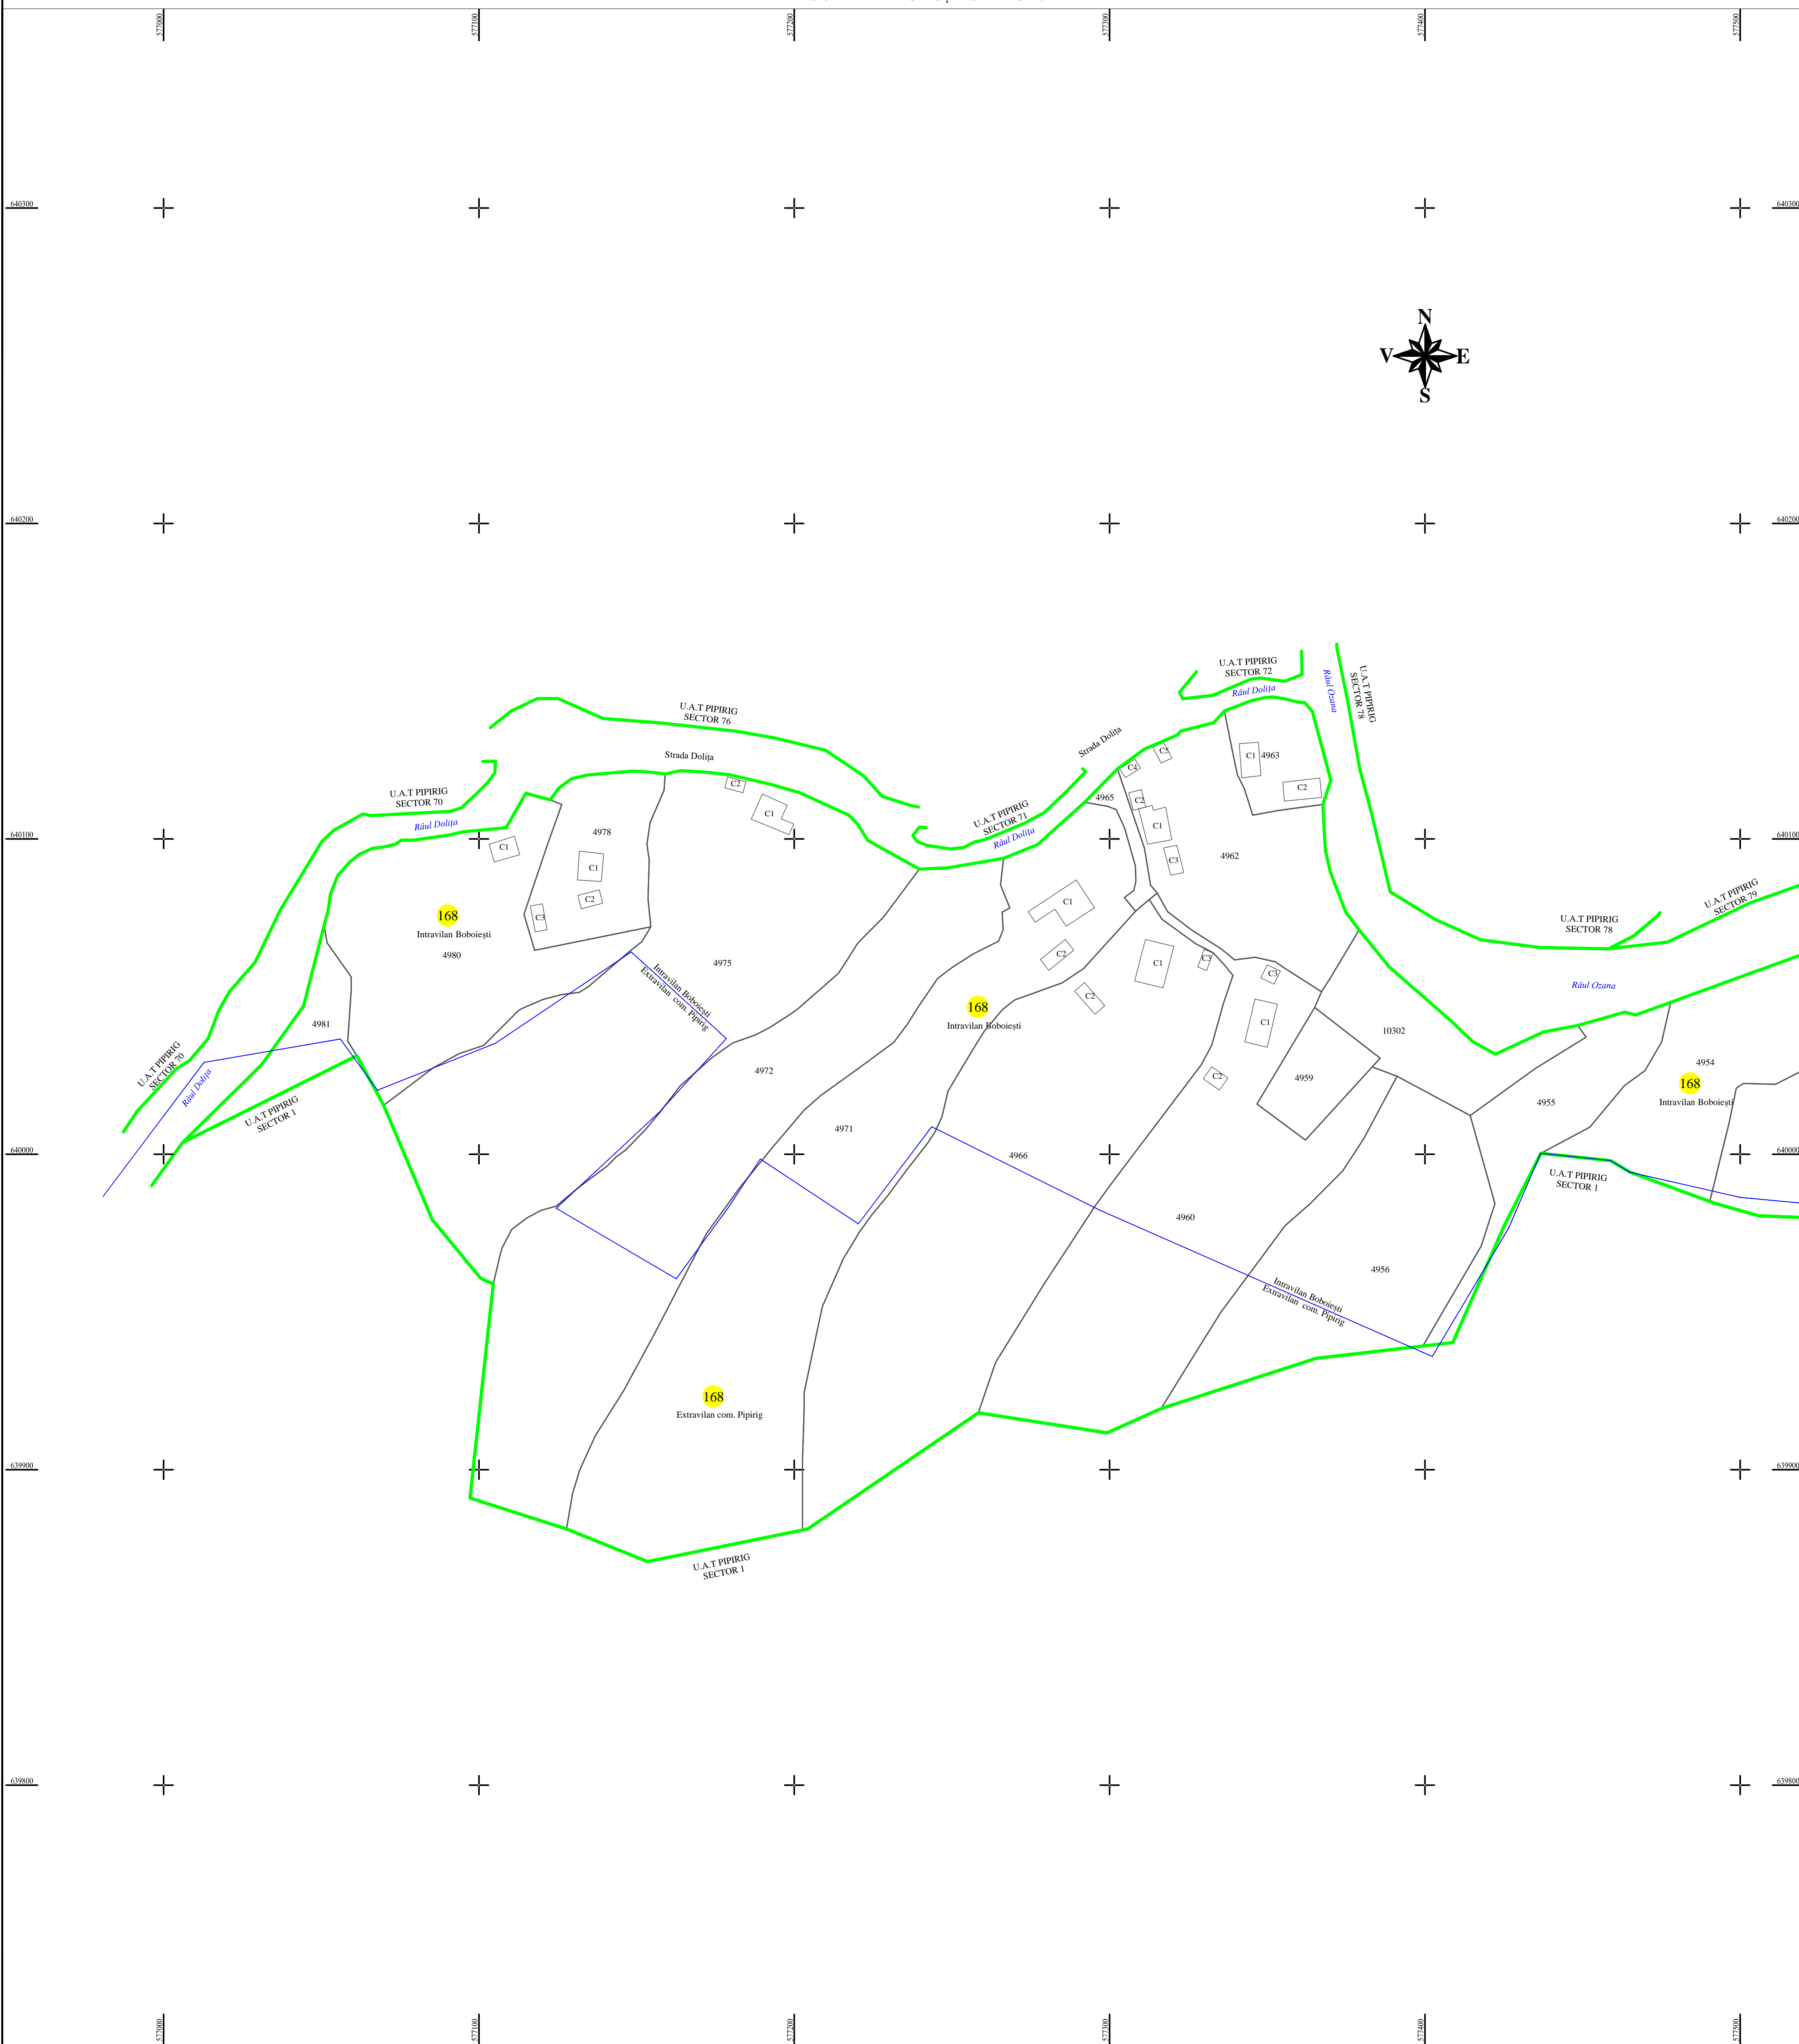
577000
577100
577200
577300
577400
577500

640300
640300

N
V
E
S

640200
640200

U.A.T PIPIRIG SECTOR 72
Râul Dolița
Râul Ozana
U.A.T PIPIRIG SECTOR 78
U.A.T PIPIRIG SECTOR 76
Strada Dolița
Strada Dolița
U.A.T PIPIRIG SECTOR 70
Râul Dolița
U.A.T PIPIRIG SECTOR 71
Râul Dolița
C2
C1
C2
C3
C1 4963
C2
4965
C2
C1
C3
4962
4978
C1
C1
C2
C3
640100
640100
U.A.T PIPIRIG SECTOR 79
U.A.T PIPIRIG SECTOR 78
168
Intravilan Boboiești
4980
C1
C2
C2
C1
C3
C3
C1
Intravilan Boboiești
Extravilan com. Pipirig
4975
Râul Ozana
168
Intravilan Boboiești
10302
4981
4954
168
Intravilan Boboiești
U.A.T PIPIRIG SECTOR 70
Râul Dolița
U.A.T PIPIRIG SECTOR 1
4972
C2
4959
4955
4971
4966
U.A.T PIPIRIG SECTOR 1
640000
640000
4960
4956
Intravilan Boboiești
Extravilan com. Pipirig
168
Extravilan com. Pipirig
639900
639900
U.A.T PIPIRIG SECTOR 1
639800
639800
577000
577100
577200
577300
577400
577500